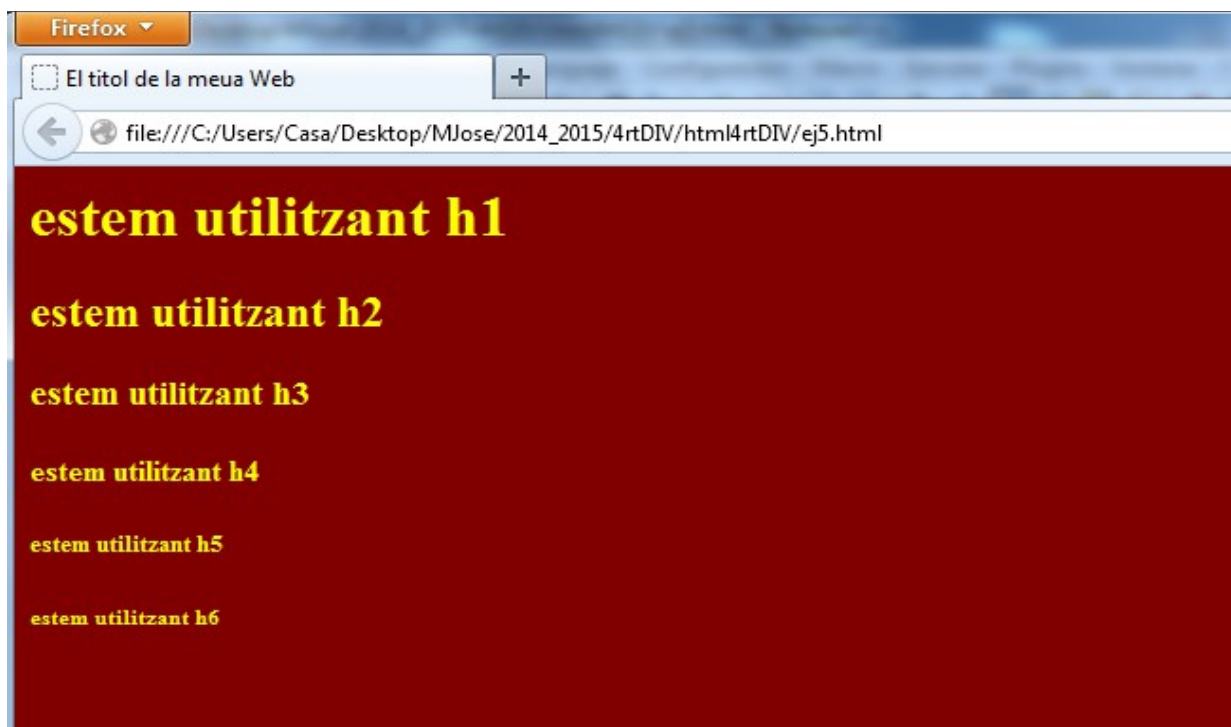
Firefox

El titol de la meua Web

+

file:///C:/Users/Casa/Desktop/MJose/2014_2015/4rtDIV/html4rtDIV/ej5.html

estem utilitzant h1

estem utilitzant h2

estem utilitzant h3

estem utilitzant h4

estem utilitzant h5

estem utilitzant h6